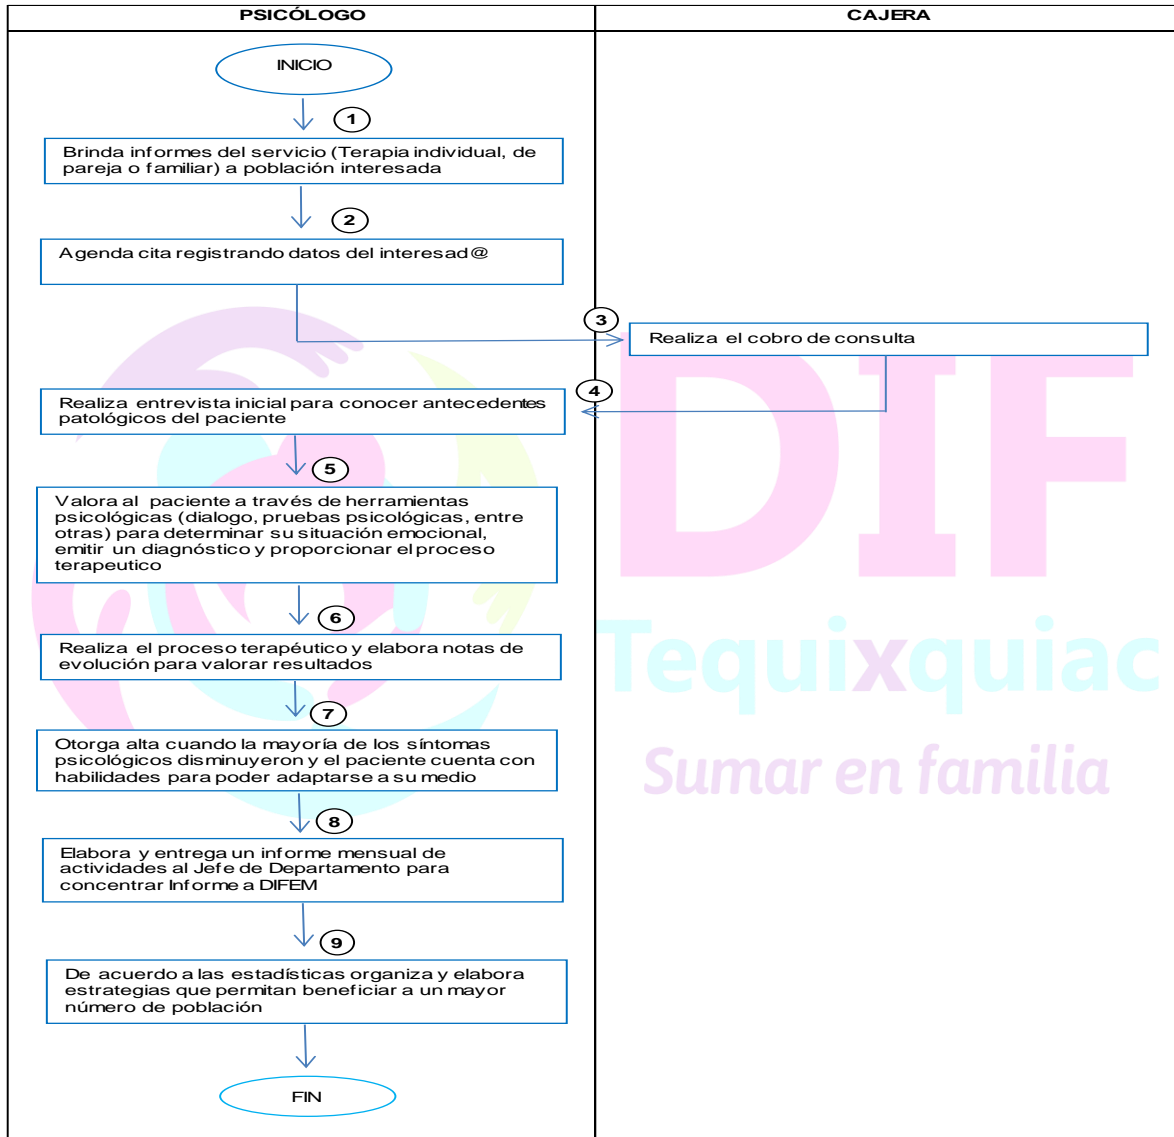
PSICÓLOGO

CAJERA

INICIO

1

Brinda informes del servicio (Terapia individual, de pareja o familiar) a población interesada

2

Agenda cita registrando datos del interesad@

3

Realiza el cobro de consulta

4

Realiza entrevista inicial para conocer antecedentes patológicos del paciente

5

Valora al paciente a través de herramientas psicológicas (dialogo, pruebas psicológicas, entre otras) para determinar su situación emocional, emitir un diagnóstico y proporcionar el proceso terapeutico

6

Realiza el proceso terapéutico y elabora notas de evolución para valorar resultados

7

Otorga alta cuando la mayoría de los síntomas psicológicos disminuyeron y el paciente cuenta con habilidades para poder adaptarse a su medio

8

Elabora y entrega un informe mensual de actividades al Jefe de Departamento para concentrar Informe a DIFEM

9

De acuerdo a las estadísticas organiza y elabora estrategias que permitan beneficiar a un mayor número de población

FIN

DIF
Tequixquiac
Sumar en familia